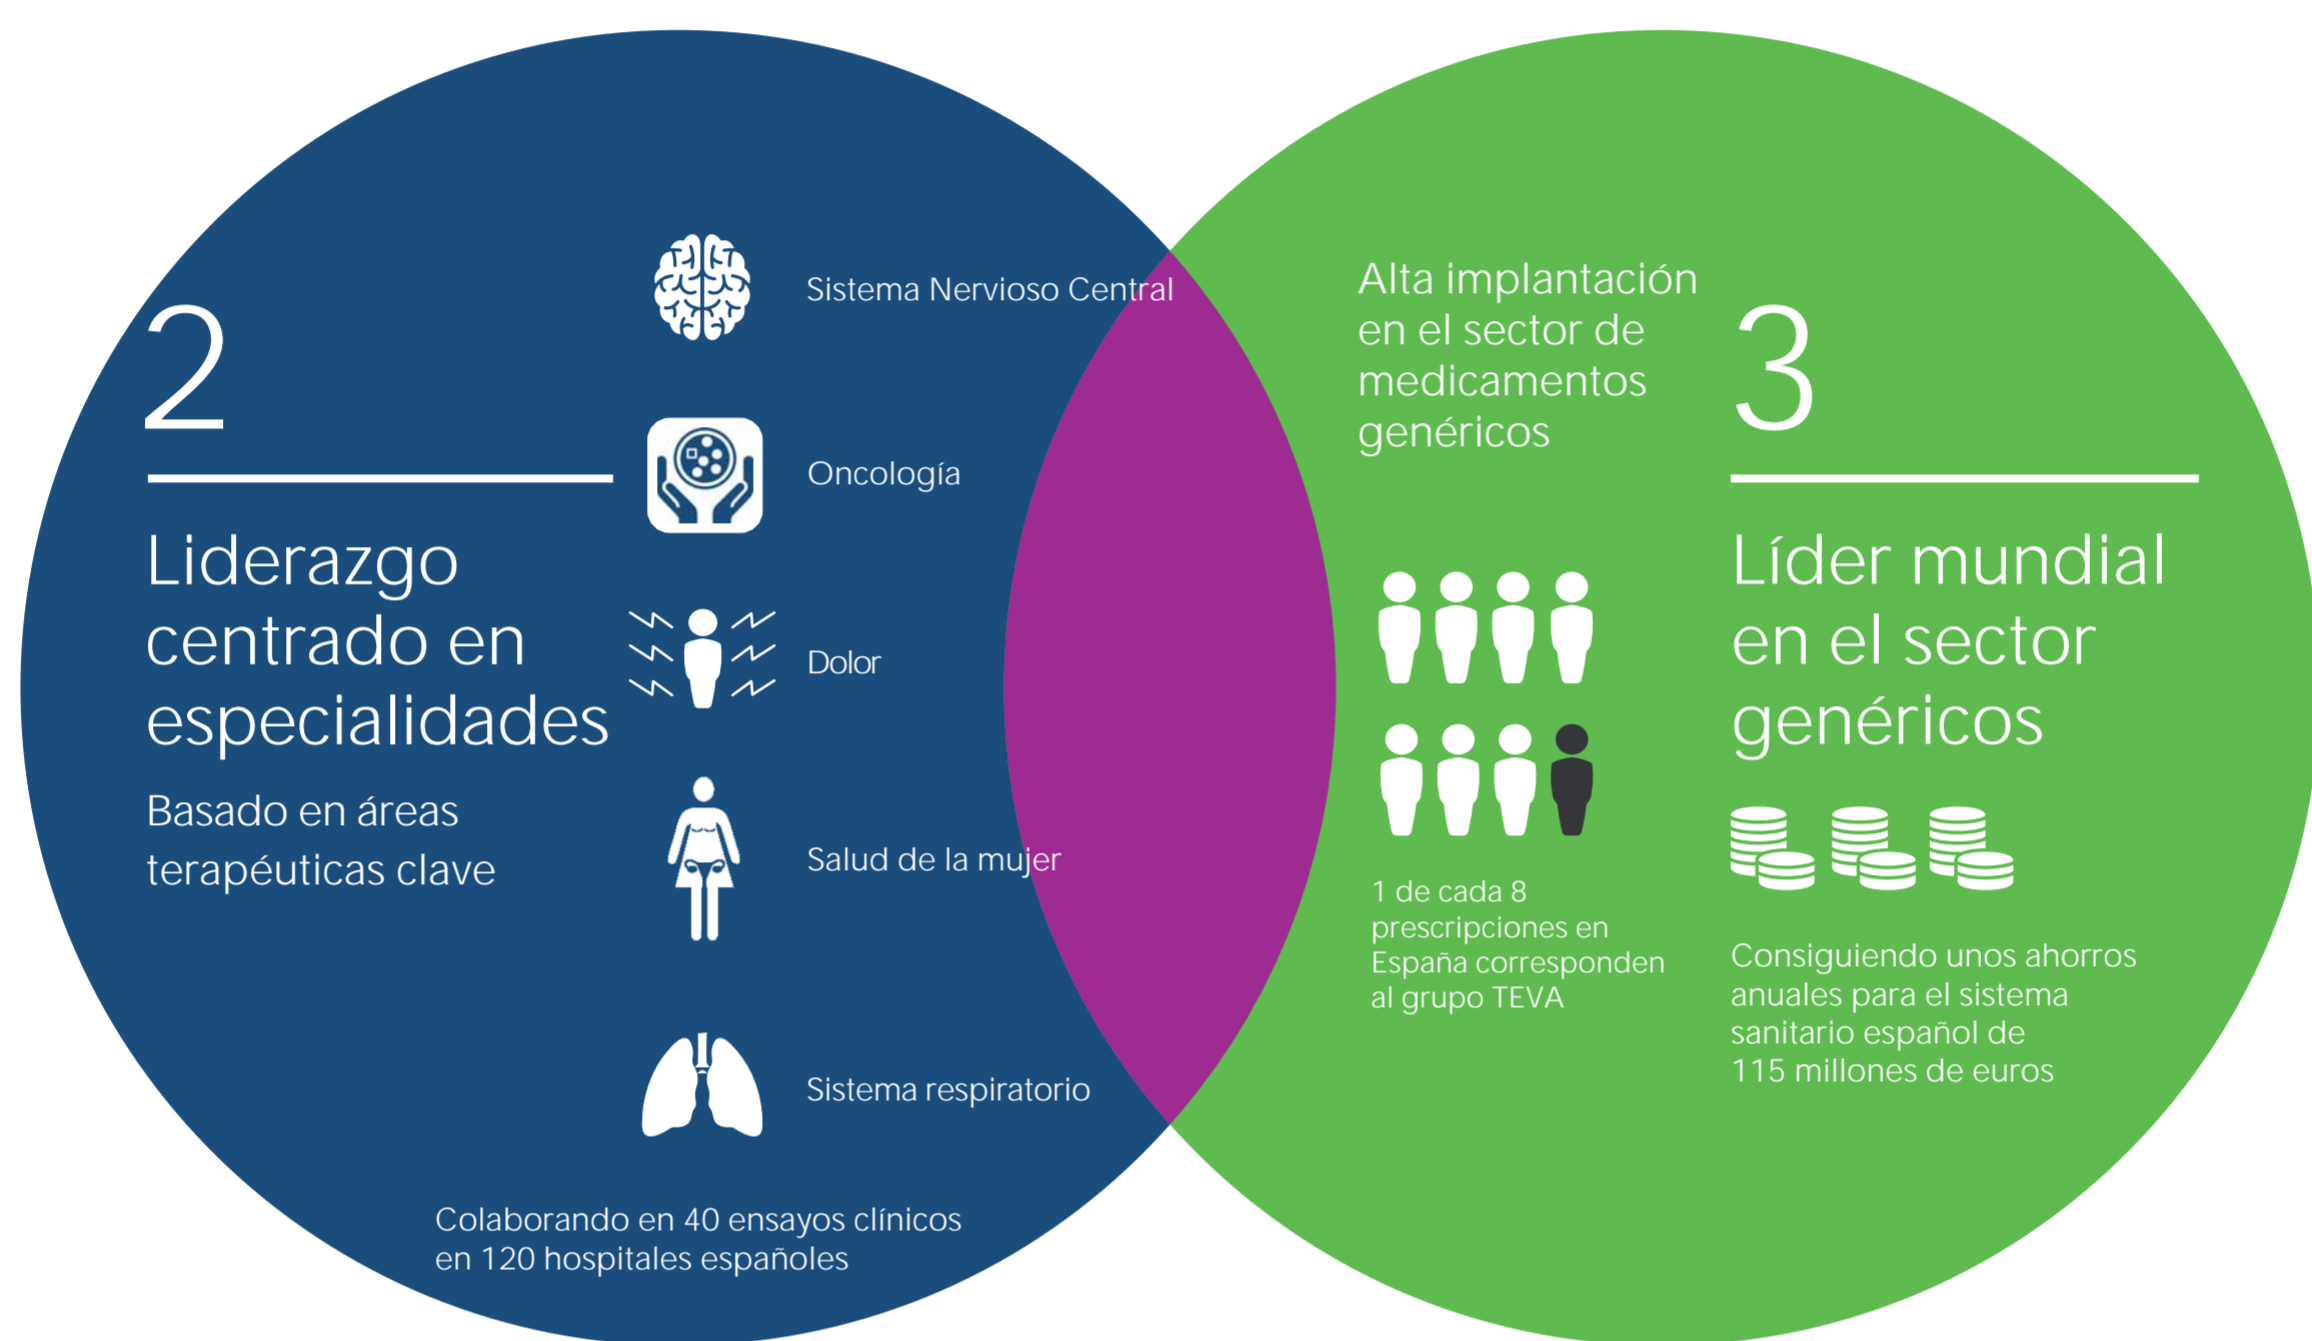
2

Liderazgo centrado en especialidades

Basado en áreas terapéuticas clave

Sistema Nervioso Central

Oncología

Dolor

Salud de la mujer

Sistema respiratorio

Colaborando en 40 ensayos clínicos en 120 hospitales españoles

Alta implantación en el sector de medicamentos genéricos

1 de cada 8 prescripciones en España corresponden al grupo TEVA

3

Líder mundial en el sector genéricos

Consiguiendo unos ahorros anuales para el sistema sanitario español de 115 millones de euros